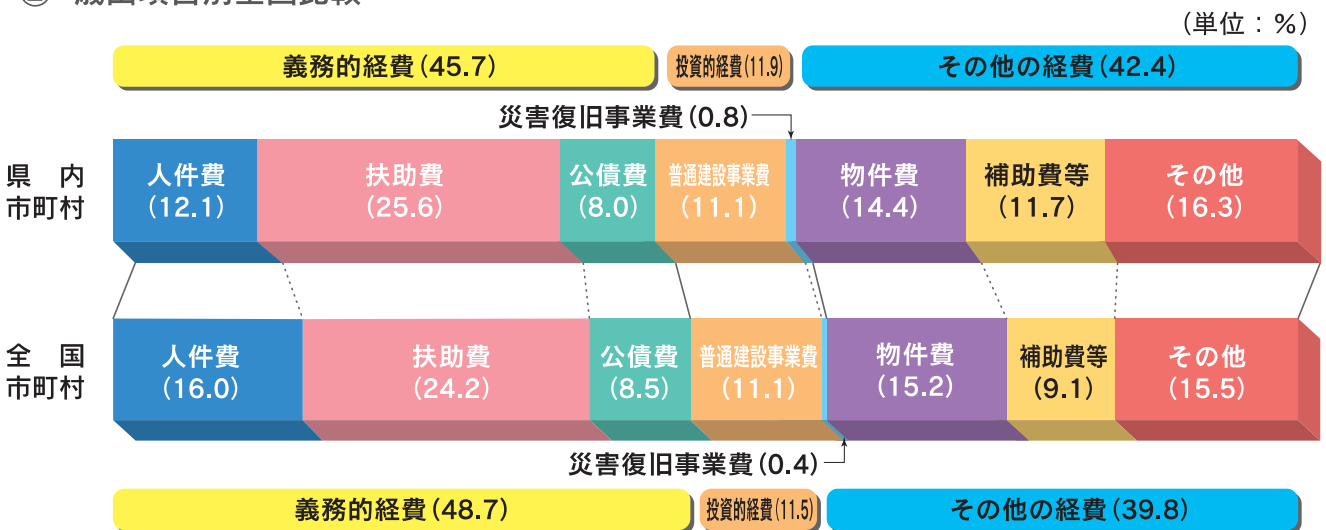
(単位：%)

義務的経費(45.7)
投資的経費(11.9)
その他の経費(42.4)

災害復旧事業費(0.8)

県内市町村

| 人件費 (12.1) | 扶助費 (25.6) | 公債費 (8.0) | 普通建設事業費 (11.1) | 物件費 (14.4) | 補助費等 (11.7) | その他 (16.3) |
|---|---|---|---|---|---|---|

全国市町村

| 人件費 (16.0) | 扶助費 (24.2) | 公債費 (8.5) | 普通建設事業費 (11.1) | 物件費 (15.2) | 補助費等 (9.1) | その他 (15.5) |
|---|---|---|---|---|---|---|

災害復旧事業費(0.4)

義務的経費(48.7)
投資的経費(11.5)
その他の経費(39.8)